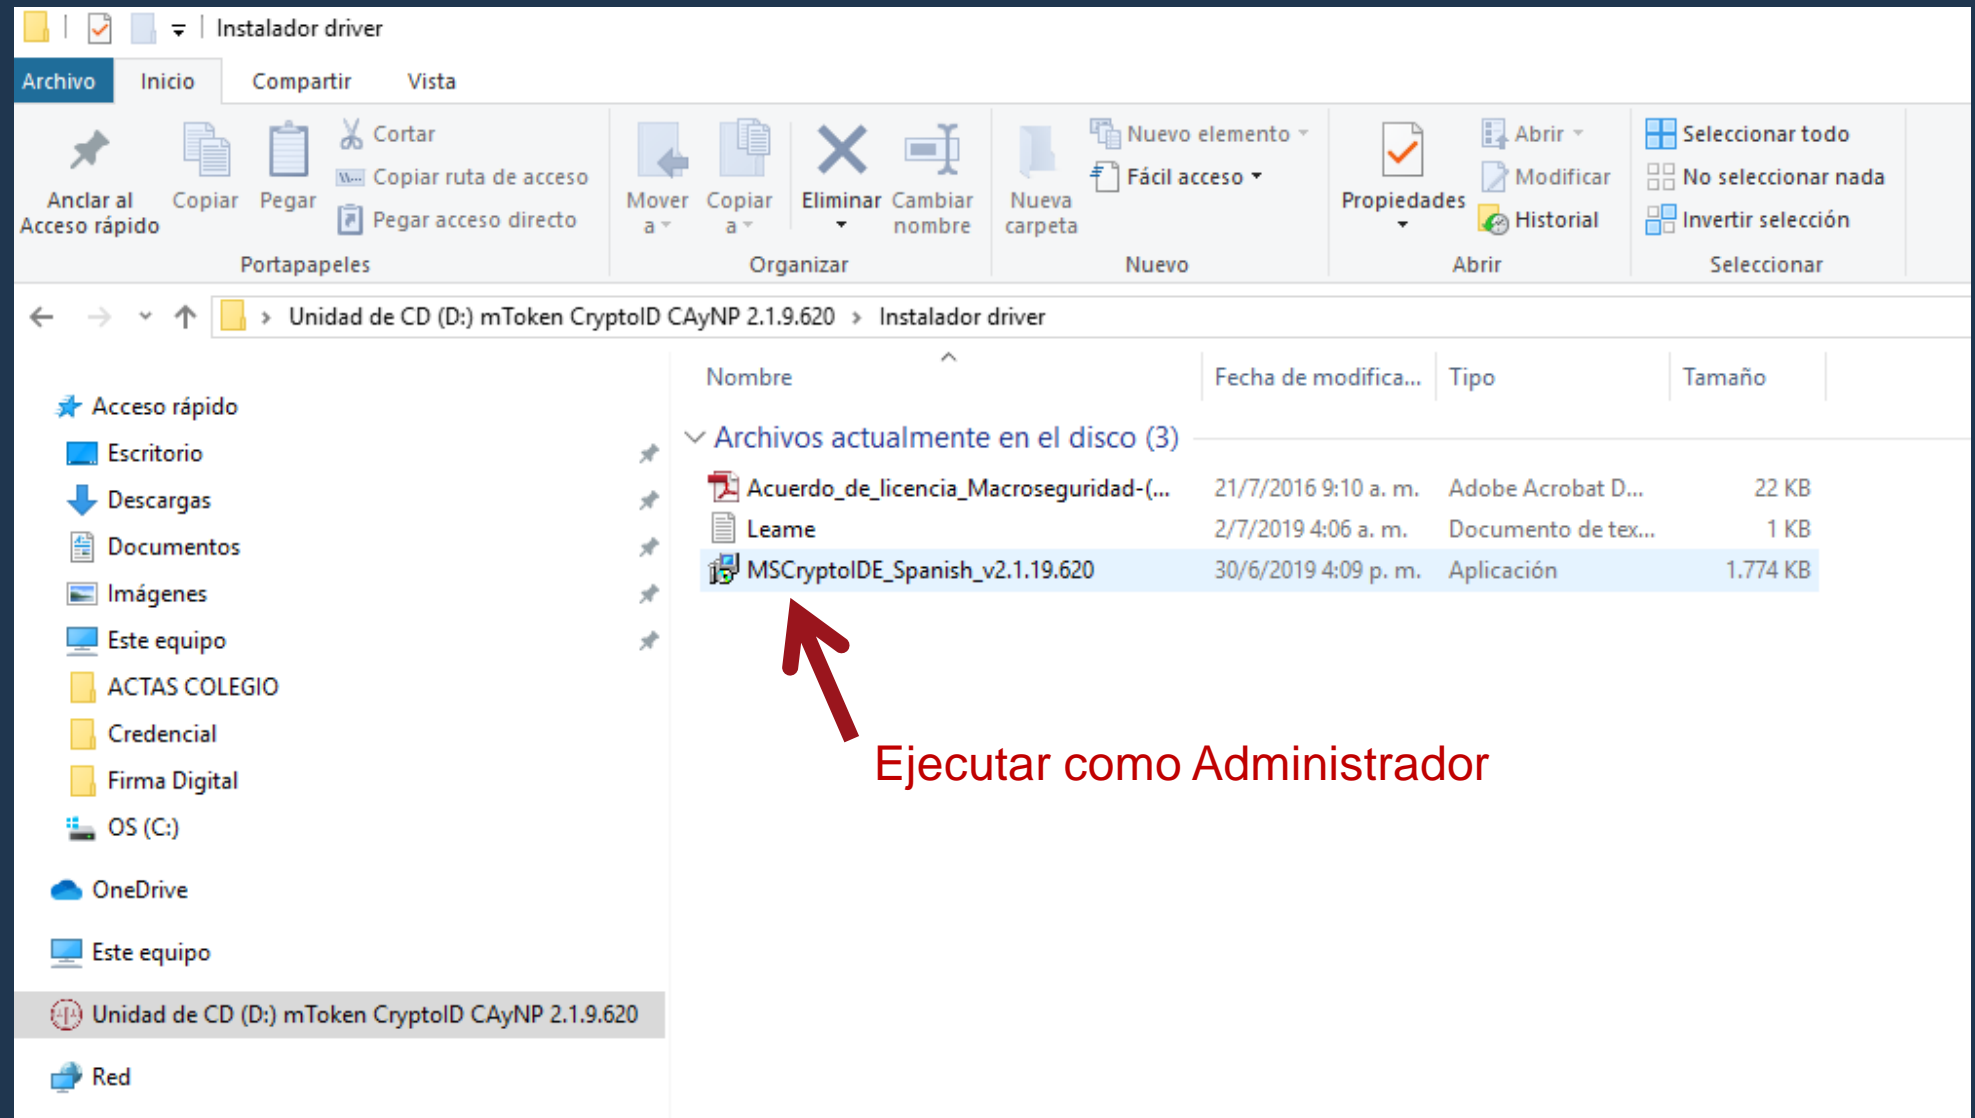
Instalador driver

Archivo Inicio Compartir Vista

Anclar al Acceso rápido
Copiar
Pegar
Cortar
Copiar ruta de acceso
Pegar acceso directo
Portapapeles

Mover a
Copiar a
Eliminar
Cambiar nombre
Organizar

Nueva carpeta
Nuevo elemento
Fácil acceso
Nuevo

Propiedades
Abrir
Modificar
Historial
Abrir

Seleccionar todo
No seleccionar nada
Invertir selección
Seleccionar

Unidad de CD (D:) mToken CryptoID CAyNP 2.1.9.620 > Instalador driver

Acceso rápido
Escritorio
Descargas
Documentos
Imágenes
Este equipo
ACTAS COLEGIO
Credencial
Firma Digital
OS (C:)
OneDrive
Este equipo
Unidad de CD (D:) mToken CryptoID CAyNP 2.1.9.620
Red

| Nombre | Fecha de modifica... | Tipo | Tamaño |
|---|---|---|---|
| Archivos actualmente en el disco (3) | | | |
| Acuerdo_de_licencia_Macroseguridad-(... | 21/7/2016 9:10 a. m. | Adobe Acrobat D... | 22 KB |
| Leame | 2/7/2019 4:06 a. m. | Documento de tex... | 1 KB |
| MSCryptoIDE_Spanish_v2.1.19.620 | 30/6/2019 4:09 p. m. | Aplicación | 1.774 KB |

Ejecutar como Administrador